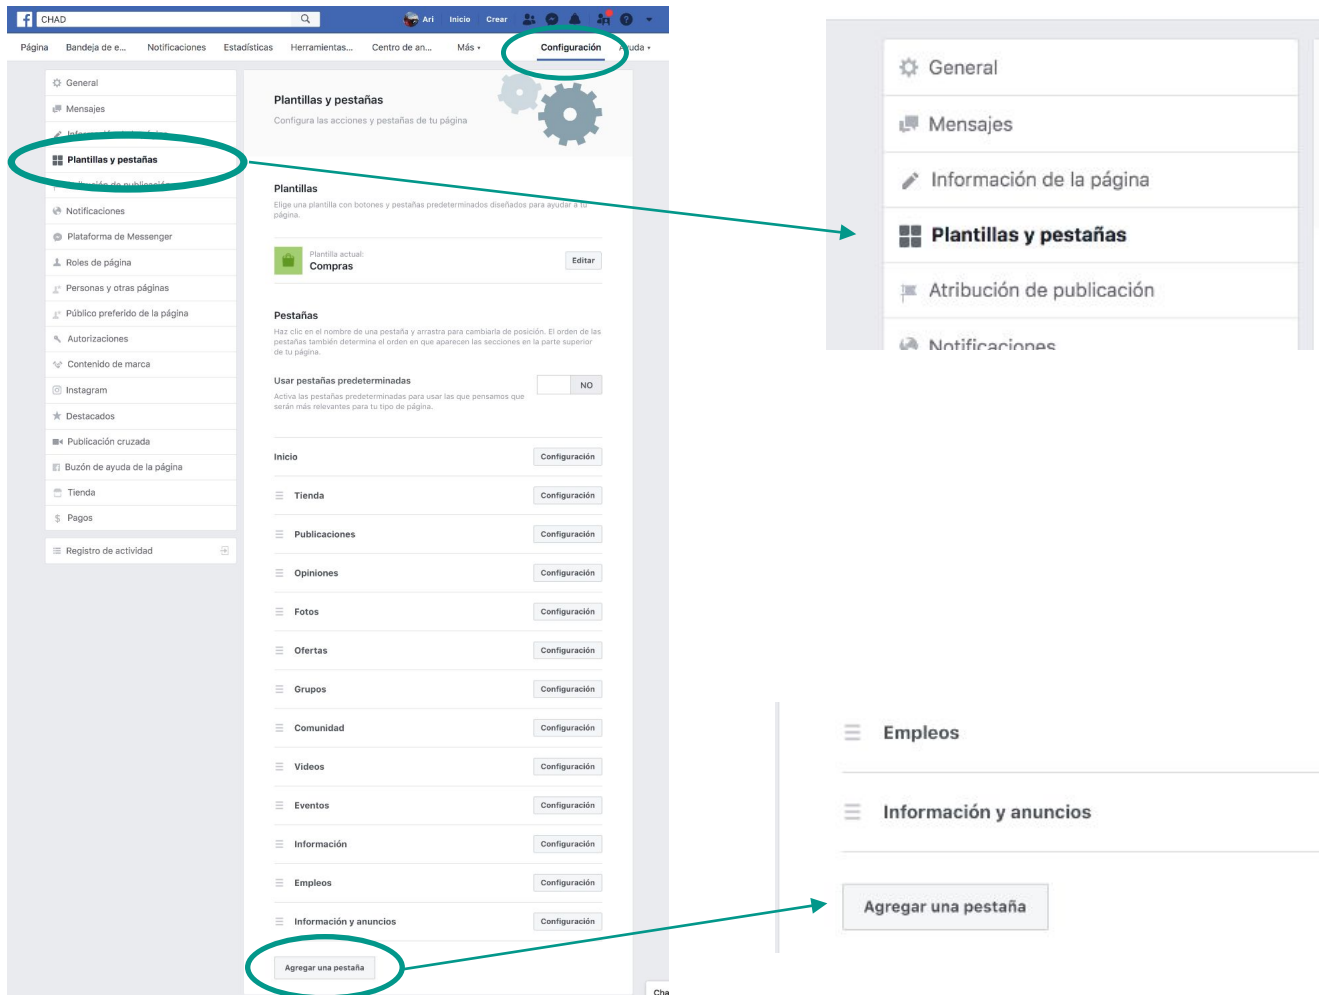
CHAD

Ari Inicio Crear

Página Bandeja de e... Notificaciones Estadísticas Herramientas... Centro de an... Más Configuración Ayuda

General
Mensajes
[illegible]
Plantillas y pestañas
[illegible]
Notificaciones
Plataforma de Messenger
Roles de página
Personas y otras páginas
Público preferido de la página
Autorizaciones
Contenido de marca
Instagram
Destacados
Publicación cruzada
Buzón de ayuda de la página
Tienda
Pagos

Registro de actividad

Plantillas y pestañas
Configura las acciones y pestañas de tu página

Plantillas
Elige una plantilla con botones y pestañas predeterminados diseñados para ayudar a tu página.

Plantilla actual:
Compras
Editar

Pestañas
Haz clic en el nombre de una pestaña y arrastra para cambiarla de posición. El orden de las pestañas también determina el orden en que aparecen las secciones en la parte superior de tu página.

Usar pestañas predeterminadas
NO
Activa las pestañas predeterminadas para usar las que pensamos que serán más relevantes para tu tipo de página.

Inicio Configuración
Tienda Configuración
Publicaciones Configuración
Opiniones Configuración
Fotos Configuración
Ofertas Configuración
Grupos Configuración
Comunidad Configuración
Videos Configuración
Eventos Configuración
Información Configuración
Empleos Configuración
Información y anuncios Configuración

Agregar una pestaña

Cha

General
Mensajes
Información de la página
Plantillas y pestañas
Atribución de publicación
Notificaciones

Empleos
Información y anuncios
Agregar una pestaña